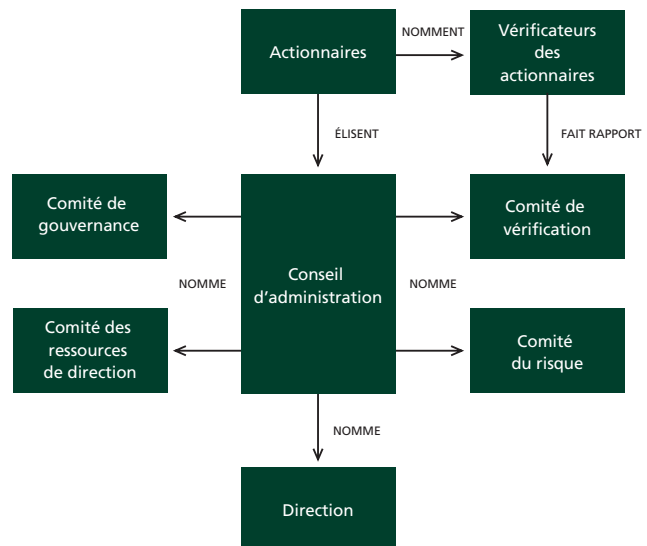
Actionnaires

NOMMENT

Vérificateurs des actionnaires

ÉLISENT

FAIT RAPPORT

Comité de gouvernance

Conseil d'administration

Comité de vérification

NOMME

NOMME

Comité des ressources de direction

Comité du risque

NOMME

Direction